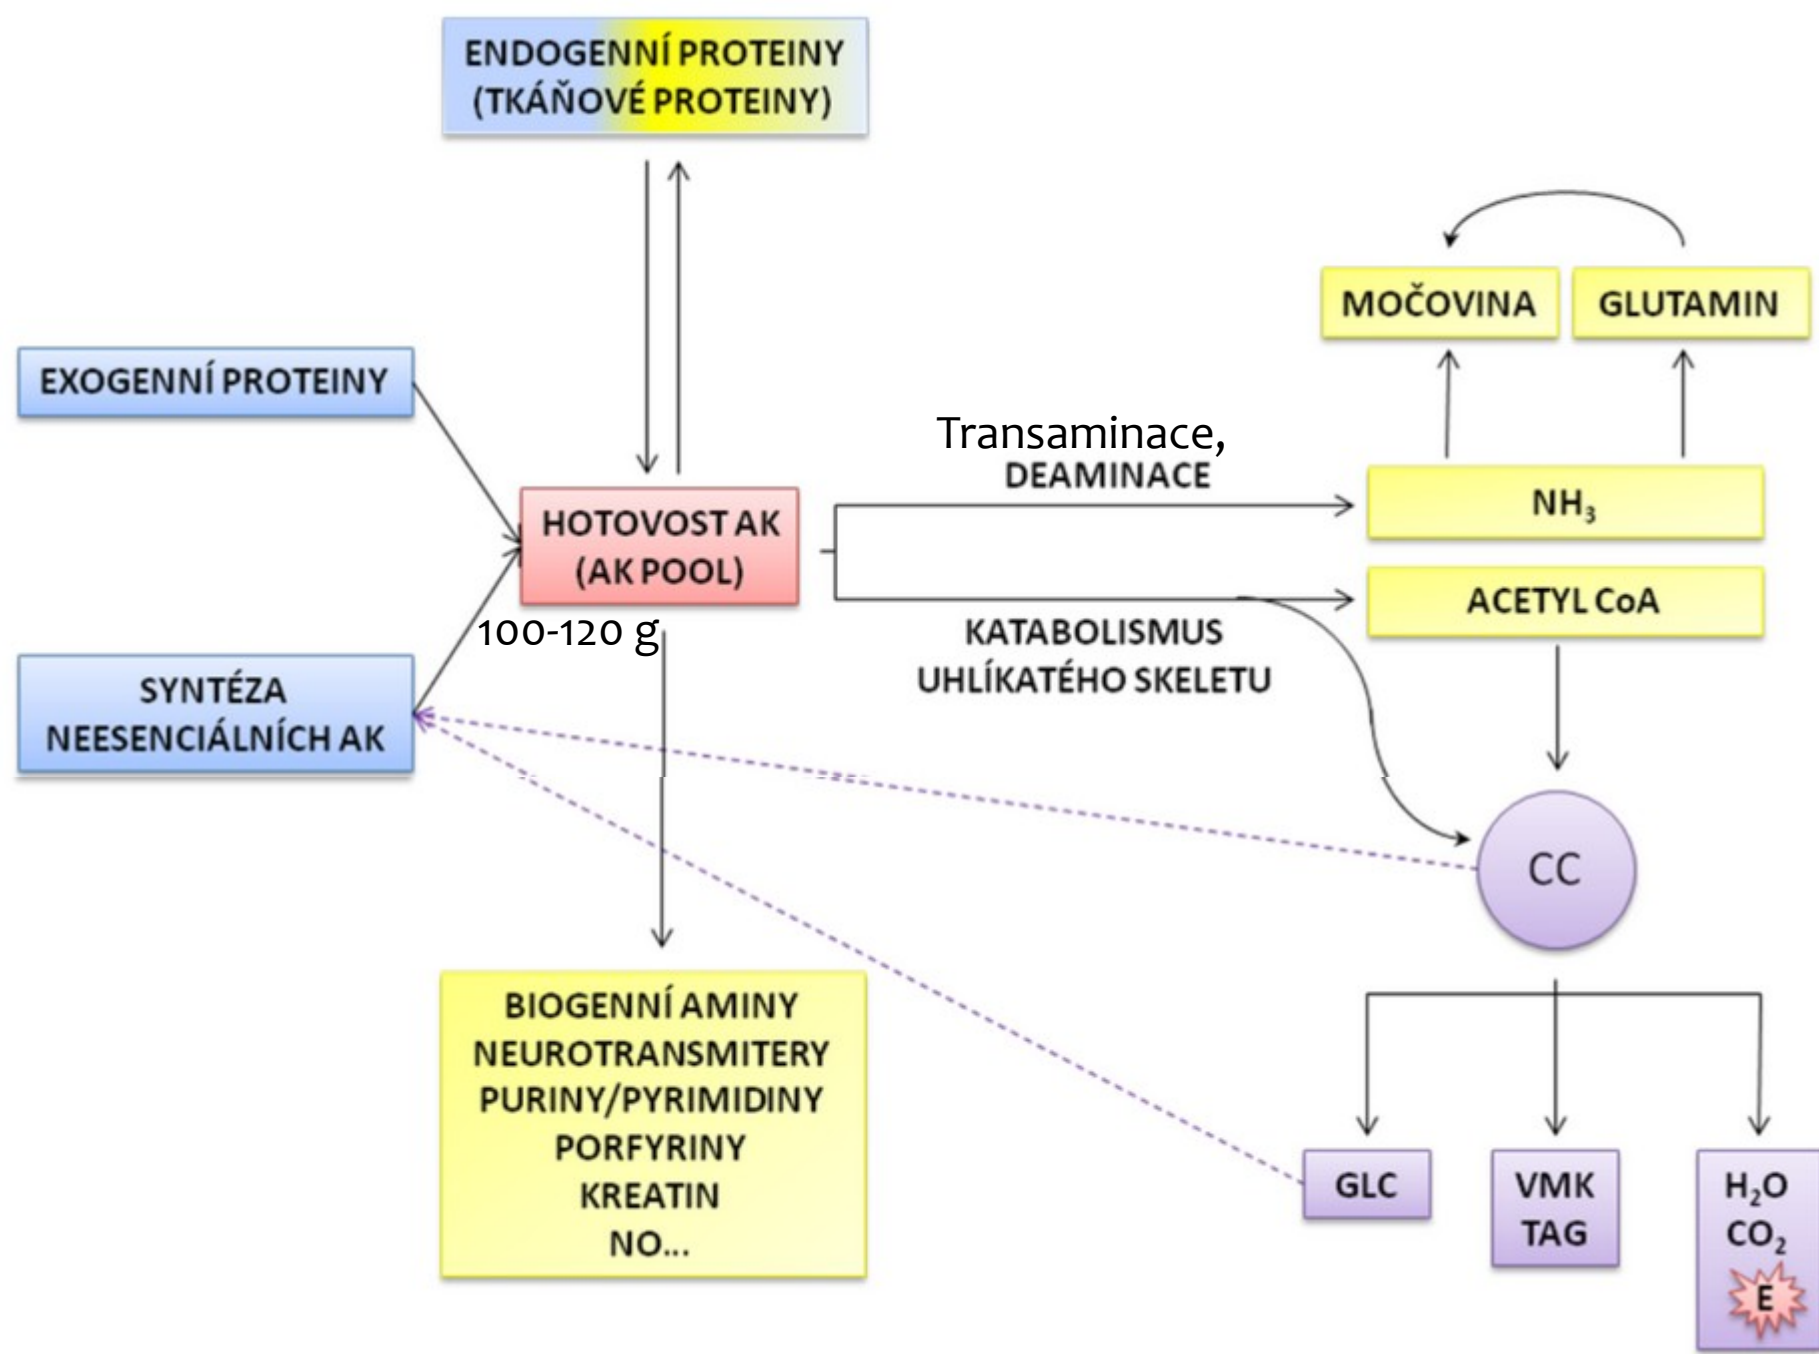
ENDOGENNÍ PROTEINY
(TKÁŇOVÉ PROTEINY)

MOČOVINA

GLUTAMIN

EXOGENNÍ PROTEINY

Transaminace,
DEAMINACE

HOTOVOST AK
(AK POOL)

$NH_3$

ACETYL CoA

100-120 g

KATABOLISMUS
UHLÍKATÉHO SKELETU

SYNTÉZA
NEESENCIÁLNÍCH AK

CC

BIOGENNÍ AMINY
NEUROTRANSMITERY
PURINY/PYRIMIDINY
PORFYRINY
KREATIN
NO...

GLC

VMK
TAG

$H_2O$
$CO_2$
E